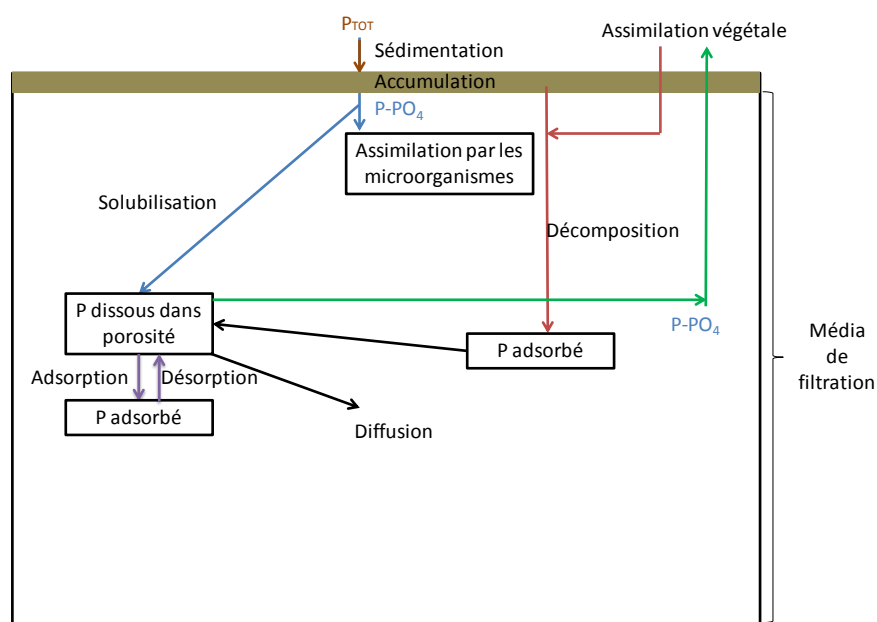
$P_{TOT}$

Sédimentation

Assimilation végétale

Accumulation

$P\text{-}PO_4$

Assimilation par les microorganismes

Solubilisation

Décomposition

P dissous dans porosité

$P\text{-}PO_4$

P adsorbé

Média de filtration

Adsorption

Désorption

P adsorbé

Diffusion